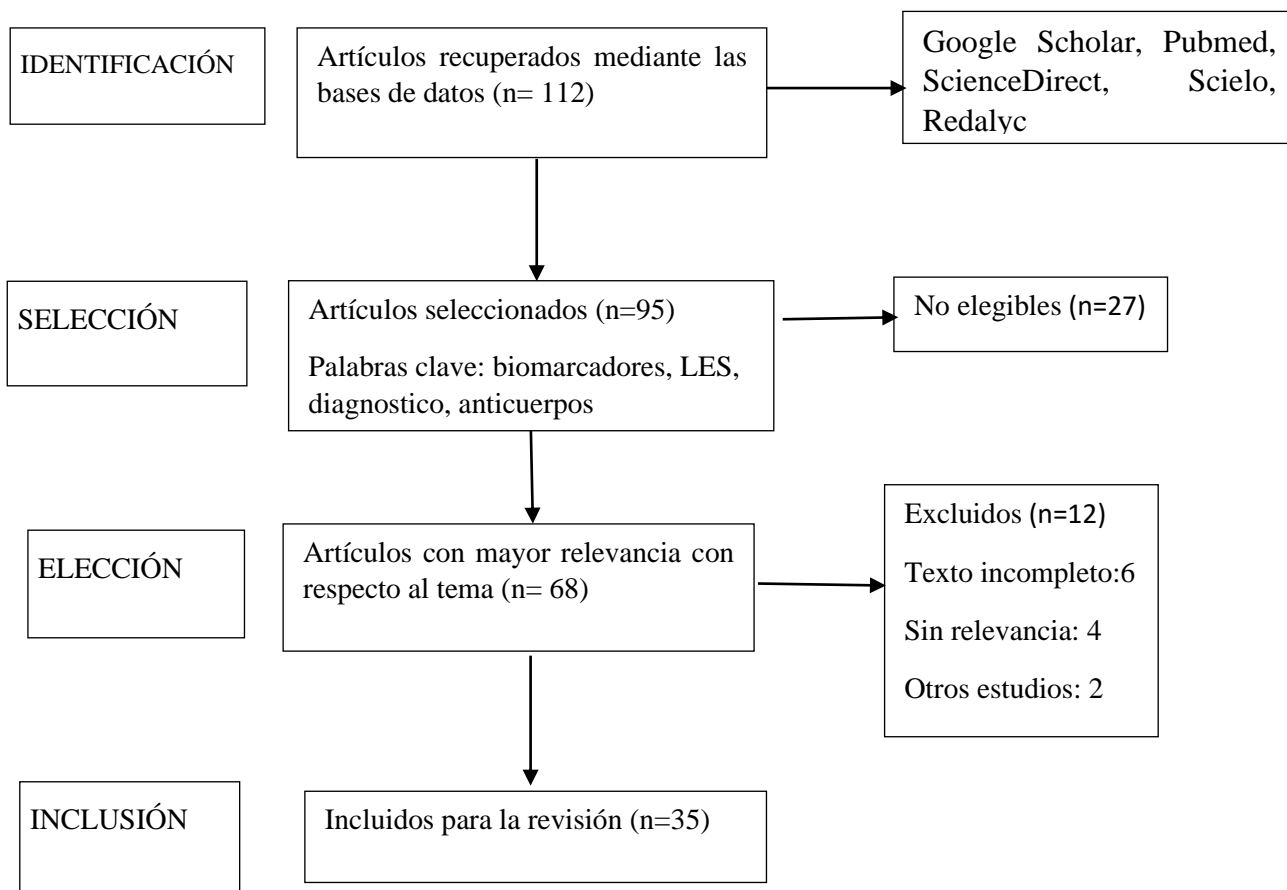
IDENTIFICACIÓN

Artículos recuperados mediante las bases de datos (n= 112)

Google Scholar, Pubmed, ScienceDirect, Scielo, Redalyc

SELECCIÓN

Artículos seleccionados (n=95)

Palabras clave: biomarcadores, LES, diagnostico, anticuerpos

No elegibles (n=27)

ELECCIÓN

Artículos con mayor relevancia con respecto al tema (n= 68)

Excluidos (n=12)

Texto incompleto:6

Sin relevancia: 4

Otros estudios: 2

INCLUSIÓN

Incluidos para la revisión (n=35)